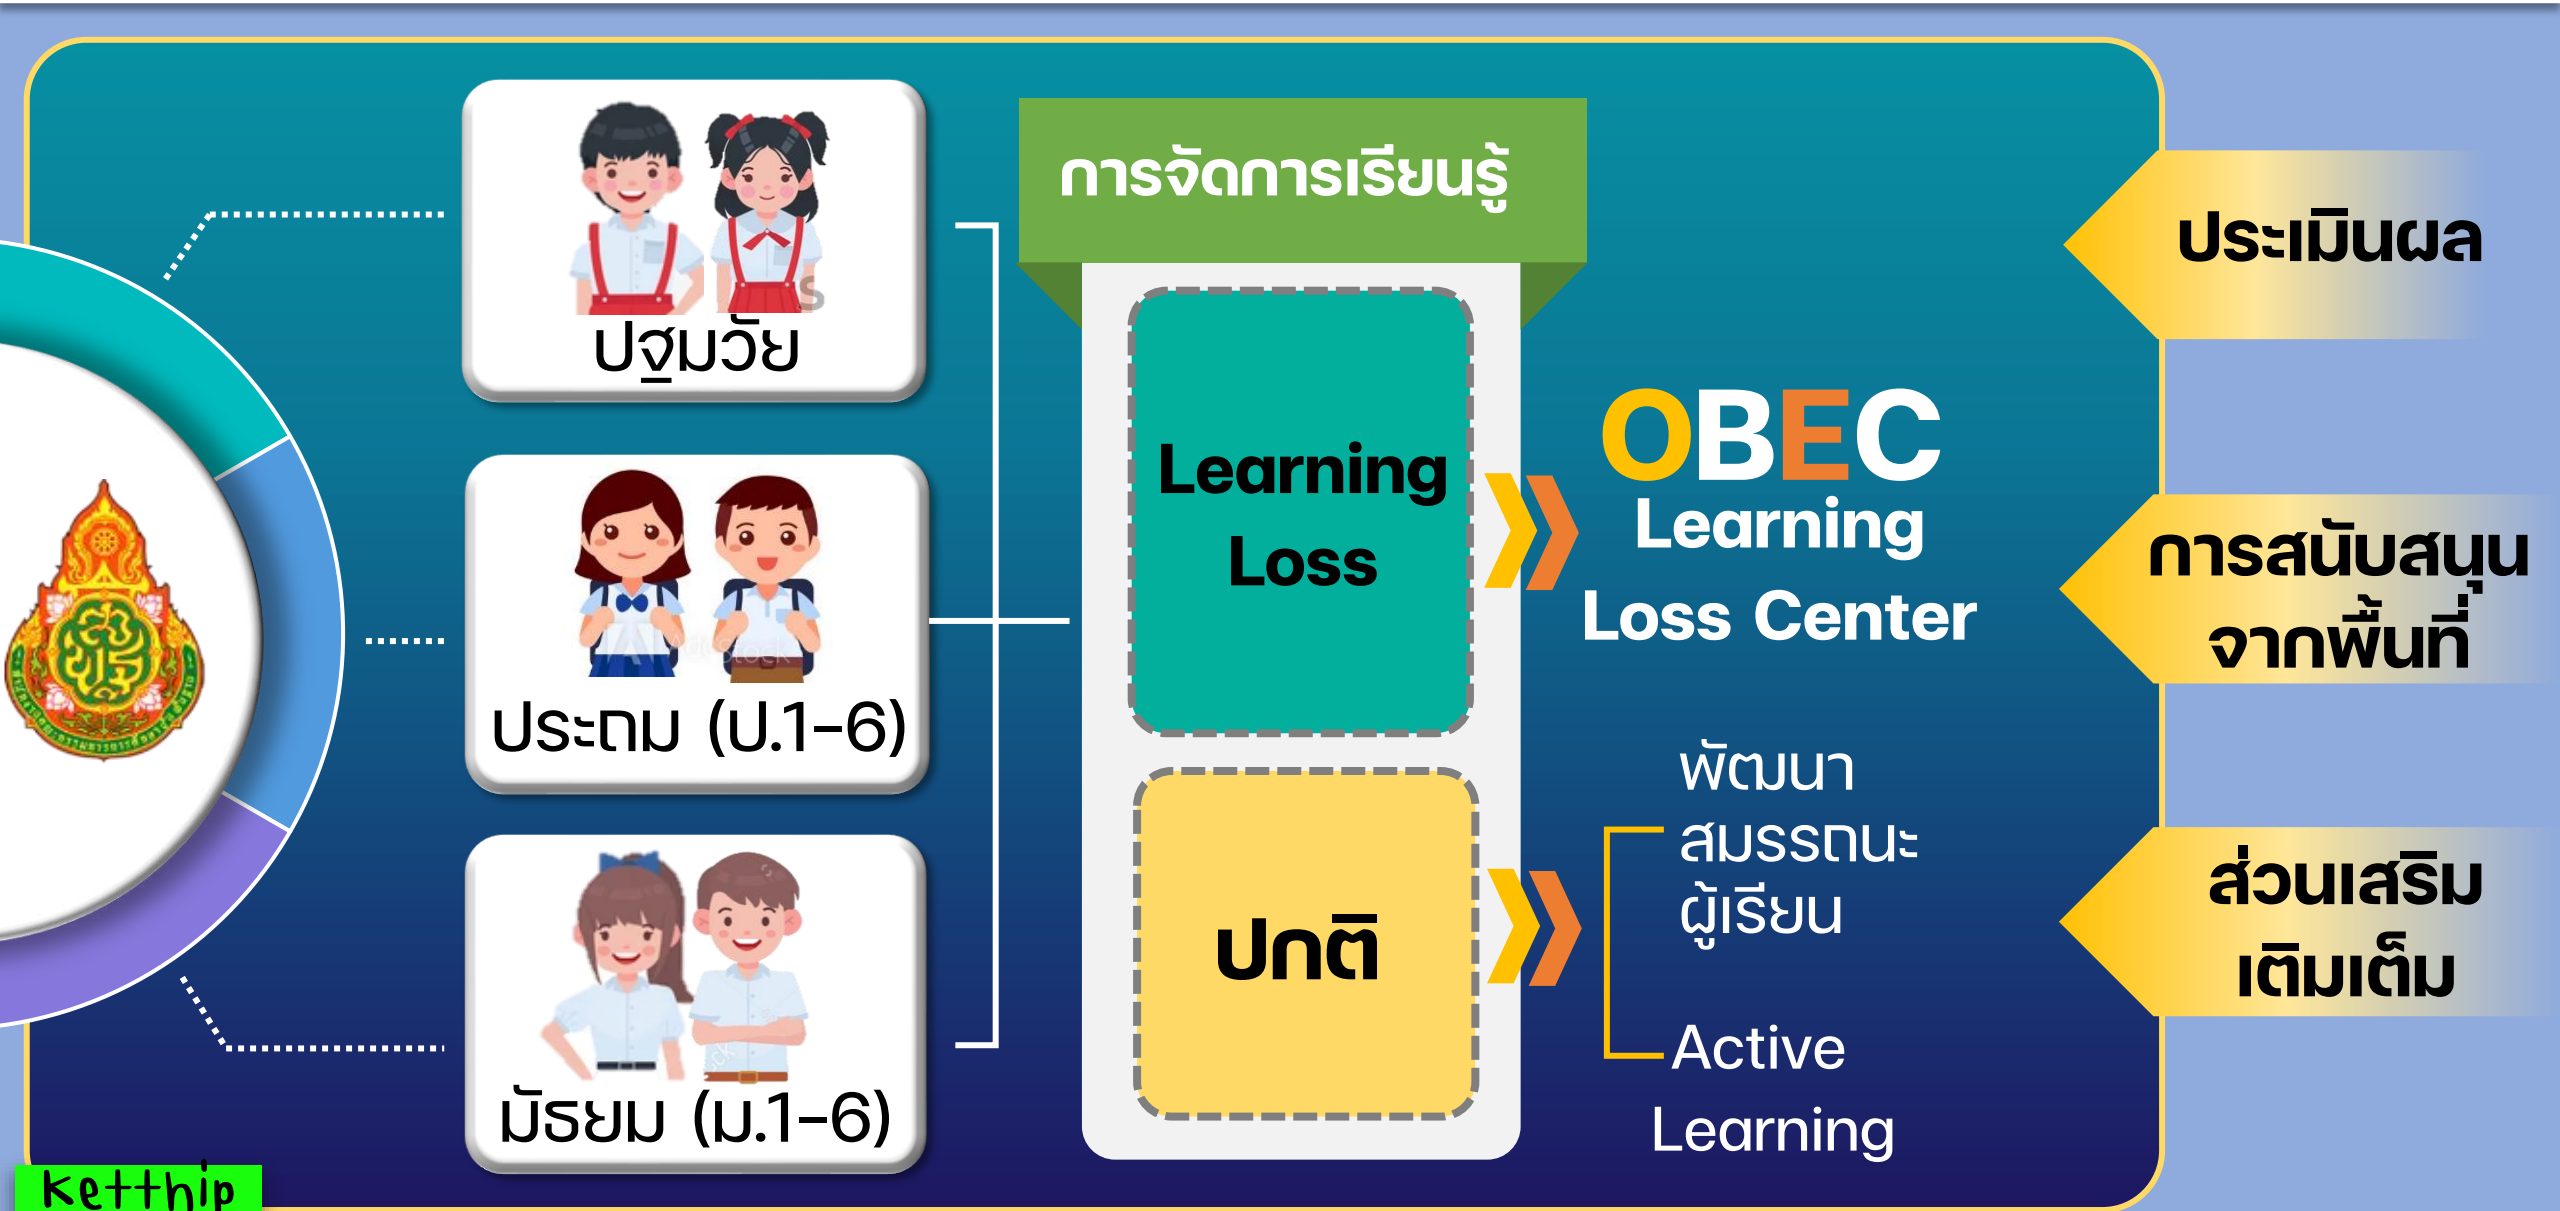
ปฐมวัย

ประถม (ป.1-6)

มัธยม (ม.1-6)

การจัดการเรียนรู้

Learning Loss

ปกติ

OBEC Learning Loss Center

พัฒนา สมรรถนะ ผู้เรียน

Active Learning

ประเมินผล

การสนับสนุน จากพื้นที่

ส่วนเสริม เติมเต็ม

ketthip